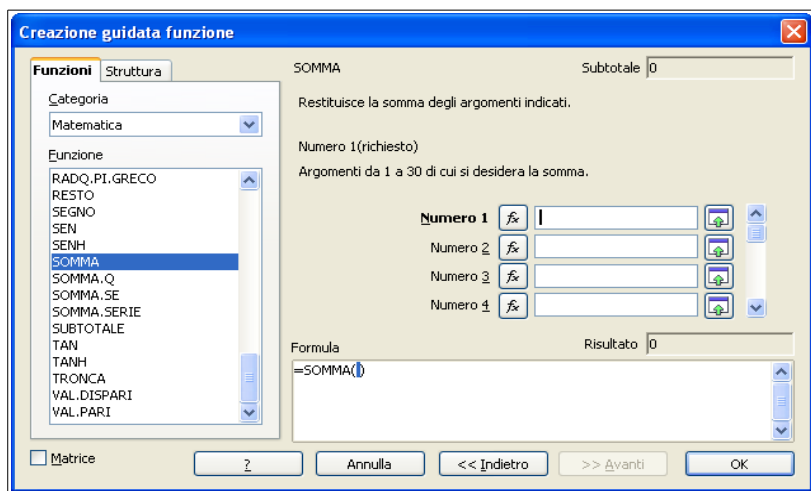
Creazione guidata funzione

Funzioni | Struttura

Categoria

Matematica

Funzione

RADQ.PI.GRECO
RESTO
SEGNO
SEN
SENH
SOMMA
SOMMA.Q
SOMMA.SE
SOMMA.SERIE
SUBTOTALE
TAN
TANH
TRONCA
VAL.DISPARI
VAL.PARI

SOMMA

Subtotale 0

Restituisce la somma degli argomenti indicati.

Numero 1(richiesto)

Argomenti da 1 a 30 di cui si desidera la somma.

Numero 1 $f_x$

Numero 2 $f_x$

Numero 3 $f_x$

Numero 4 $f_x$

Formula

Risultato 0

=SOMMA()

Matrice

?

Annulla

<< Indietro

>> Avanti

OK